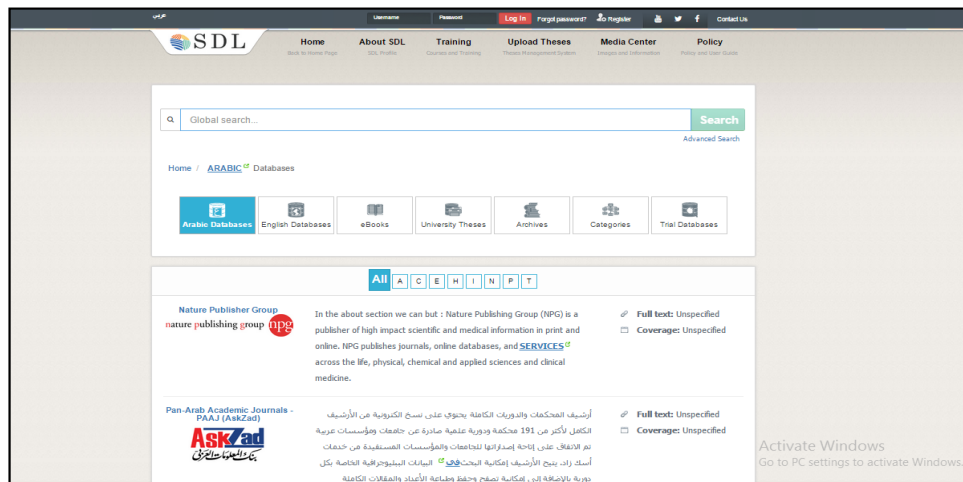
عربي Username Password Log In Forgot password? Register Contact Us

SDL

Home
Back to Home Page

About SDL
SDL Profile

Training
Courses and Training

Upload Theses
Theses Management System

Media Center
Images and Information

Policy
Policy and User Guide

Global search...

Search

Advanced Search

Home / ARABIC Databases

Arabic Databases | English Databases | eBooks | University Theses | Archives | Categories | Trial Databases

All A C E H I N P T

Nature Publisher Group
nature publishing group npg

In the about section we can but : Nature Publishing Group (NPG) is a publisher of high impact scientific and medical information in print and online. NPG publishes journals, online databases, and SERVICES across the life, physical, chemical and applied sciences and clinical medicine.

Full text: Unspecified
Coverage: Unspecified

Pan-Arab Academic Journals - PAAJ (AskZad)
AskZad
بنك المعلومات العربي

أرشيف المحكمات والدوريات الكاملة يحتوي على نسخ الكترونية من الأرشيف الكامل لأكثر من 191 محكمة ودورية علمية صادرة عن جامعات ومؤسسات عربية تم الاتفاق على إتاحة إصداراتها للجامعات والمؤسسات المستفيدة من خدمات أسك زاد. يتيح الأرشيف إمكانية البحث في البيانات البيبليوجرافية الخاصة بكل دورية بالإضافة إلى إمكانية تصفح وحفظ وطباعة الأعداد والمقالات الكاملة

Full text: Unspecified
Coverage: Unspecified

Activate Windows
Go to PC settings to activate Windows.